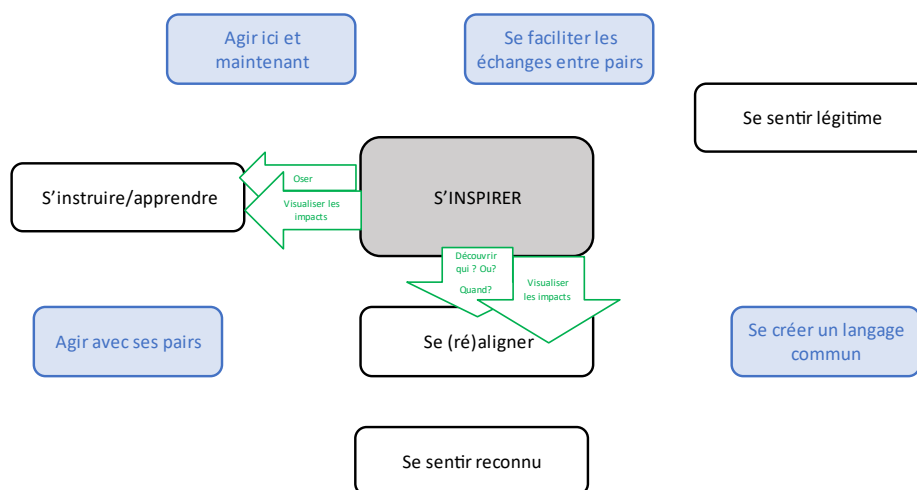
Agir ici et maintenant

Se faciliter les échanges entre pairs

Se sentir légitime

S'instruire/apprendre

Oser

Visualiser les impacts

S'INSPIRER

Découvrir qui ? Ou? Quand?

Visualiser les impacts

Agir avec ses pairs

Se (ré)aligner

Se créer un langage commun

Se sentir reconnu